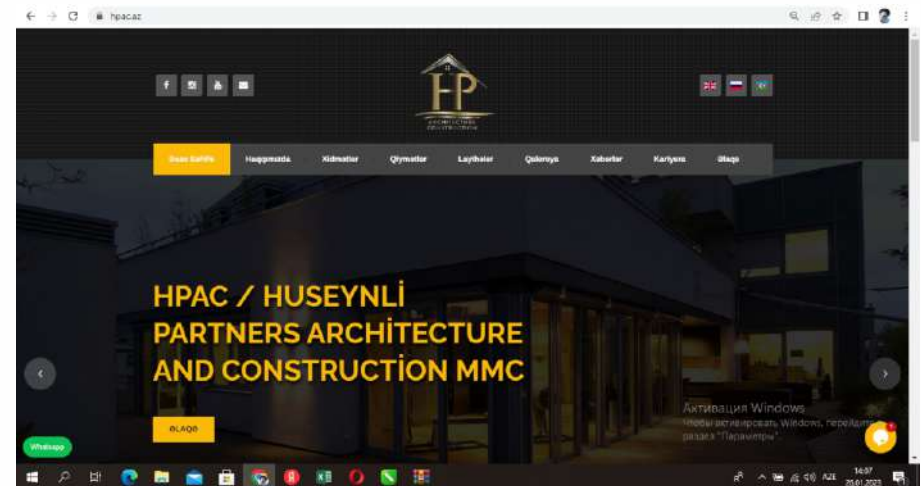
hpac.az

HP
ARCHITECTURE CONSTRUCTION

Əsas Səhifə Haqqımızda Xidmətlər Qiymətlər Layihələr Qalereya Xəbərlər Karyera Əlaqə

HPAC / HUSEYNLİ PARTNERS ARCHİTECTURE AND CONSTRUCTİON MMC

ƏLAQƏ

Whatsapp

Активация Windows
Чтобы активировать Windows, перейдите в раздел "Параметры".

AZE 14:07 25.01.2023